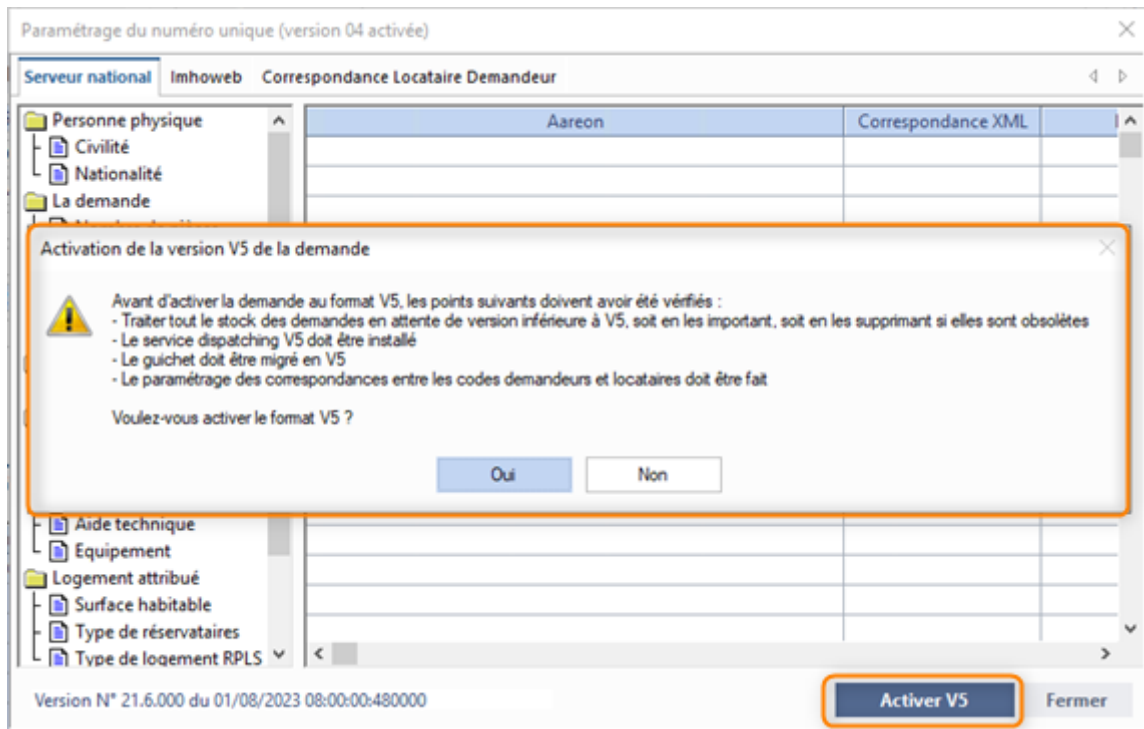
Paramétrage du numéro unique (version 04 activée)

Serveur national | Imhoweb | Correspondance Locataire Demandeur

Personne physique
Civilité
Nationalité
La demande
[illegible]

| Aareon | Correspondance XML | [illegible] |
|---|---|---|

Activation de la version V5 de la demande

Avant d'activer la demande au format V5, les points suivants doivent avoir été vérifiés :
- Traiter tout le stock des demandes en attente de version inférieure à V5, soit en les important, soit en les supprimant si elles sont obsolètes
- Le service dispatching V5 doit être installé
- Le guichet doit être migré en V5
- Le paramétrage des correspondances entre les codes demandeurs et locataires doit être fait

Voulez-vous activer le format V5 ?

Oui | Non

Aide technique
Equipement
Logement attribué
Surface habitable
Type de réservataires
Type de logement RPLS

Version N° 21.6.000 du 01/08/2023 08:00:00:480000

Activer V5 | Fermer